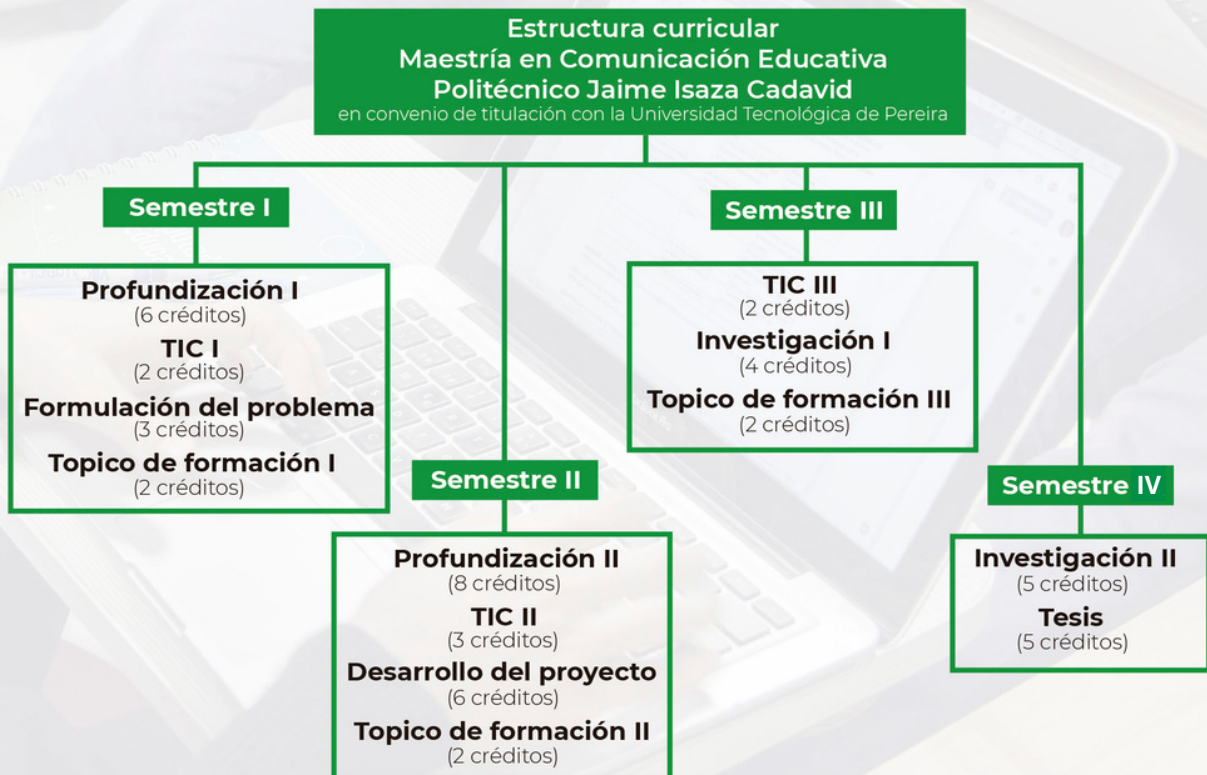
Estructura curricular
Maestría en Comunicación Educativa
Politécnico Jaime Isaza Cadavid
en convenio de titulación con la Universidad Tecnológica de Pereira

Semestre I

Profundización I
(6 créditos)
TIC I
(2 créditos)
Formulación del problema
(3 créditos)
Topico de formación I
(2 créditos)

Semestre II

Profundización II
(8 créditos)
TIC II
(3 créditos)
Desarrollo del proyecto
(6 créditos)
Topico de formación II
(2 créditos)

Semestre III

TIC III
(2 créditos)
Investigación I
(4 créditos)
Topico de formación III
(2 créditos)

Semestre IV

Investigación II
(5 créditos)
Tesis
(5 créditos)